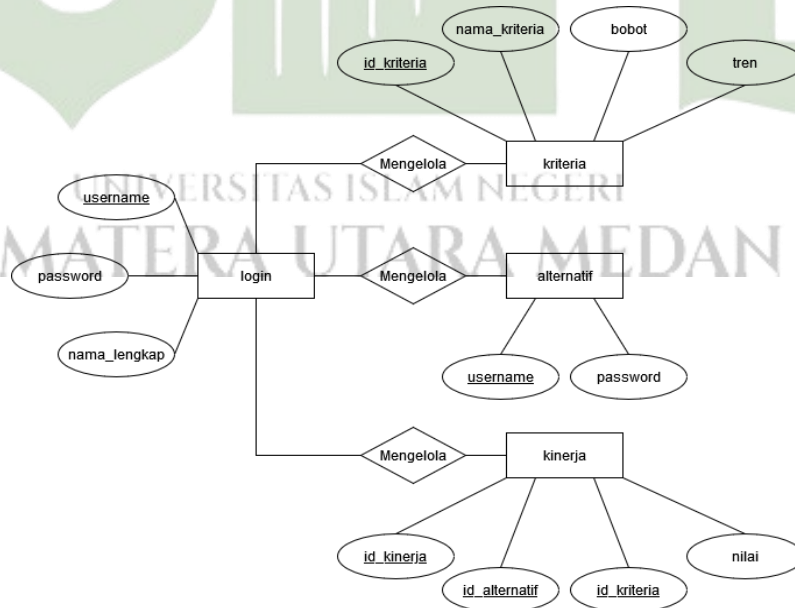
nama_kriteria

bobot

id_kriteria

tren

Mengelola

kriteria

UNIVERSITAS ISLAM NEGERI

username

MATERA UTARA MEDAN

password

login

Mengelola

alternatif

nama_lengkap

username

password

Mengelola

kinerja

id_kinerja

nilai

id_alternatif

id_kriteria